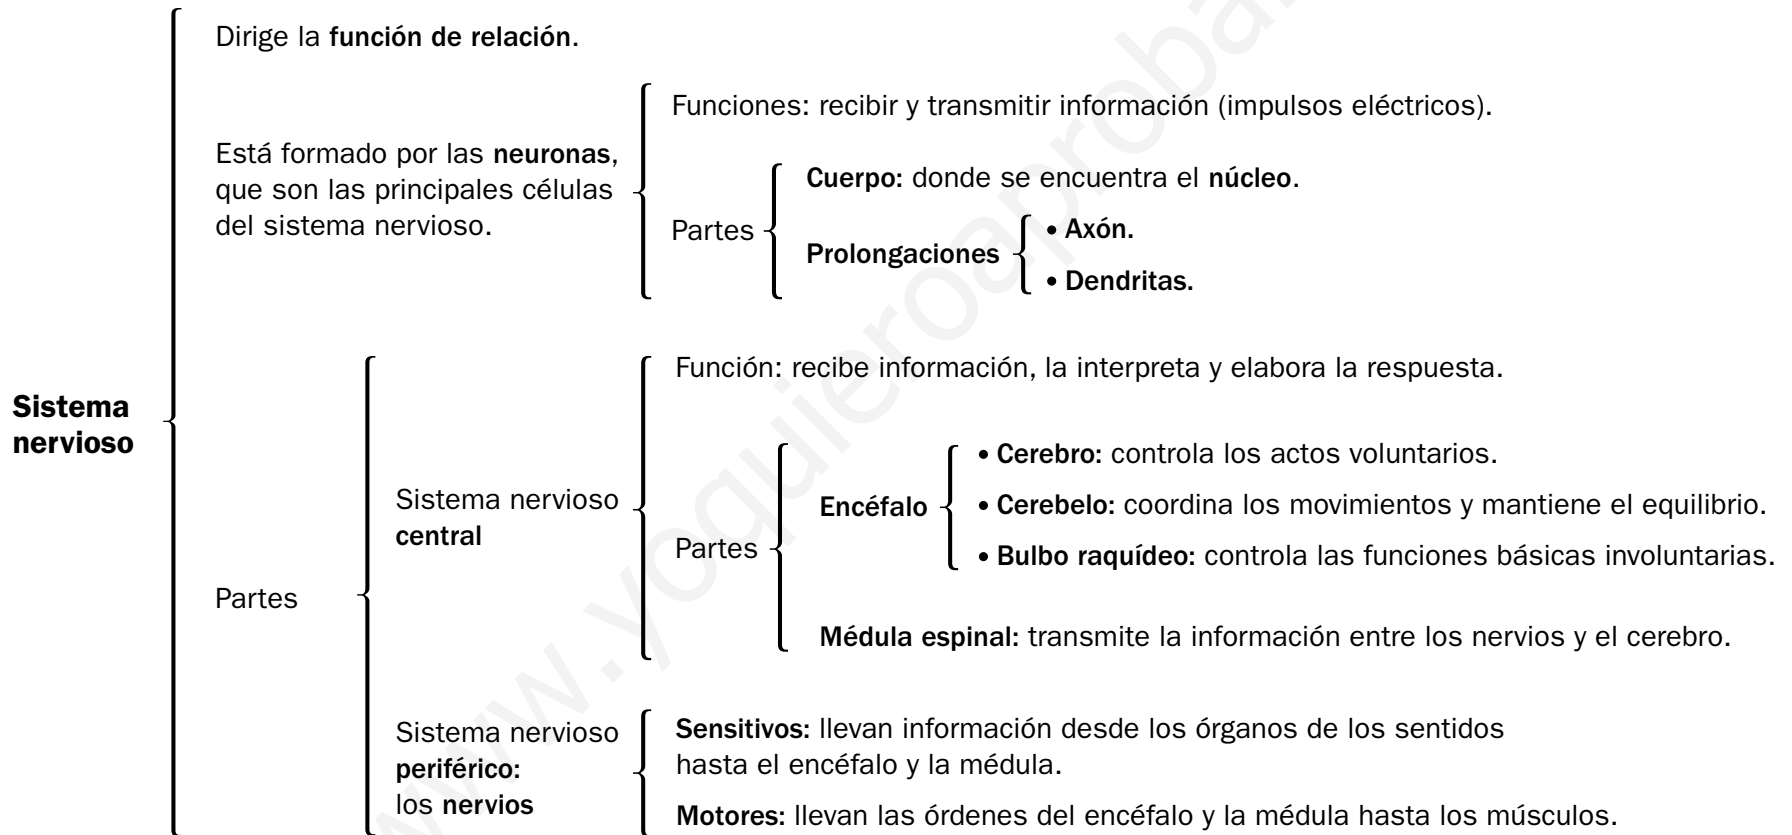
Sistema nervioso

Dirige la función de relación.

Está formado por las neuronas, que son las principales células del sistema nervioso.

Funciones: recibir y transmitir información (impulsos eléctricos).

Partes

Cuerpo: donde se encuentra el núcleo.

Prolongaciones

• Axón.

• Dendritas.

Partes

Sistema nervioso central

Función: recibe información, la interpreta y elabora la respuesta.

Partes

Encéfalo

• Cerebro: controla los actos voluntarios.

• Cerebelo: coordina los movimientos y mantiene el equilibrio.

• Bulbo raquídeo: controla las funciones básicas involuntarias.

Médula espinal: transmite la información entre los nervios y el cerebro.

Sistema nervioso periférico: los nervios

Sensitivos: llevan información desde los órganos de los sentidos hasta el encéfalo y la médula.

Motores: llevan las órdenes del encéfalo y la médula hasta los músculos.

www.yoquieroaprobar.es